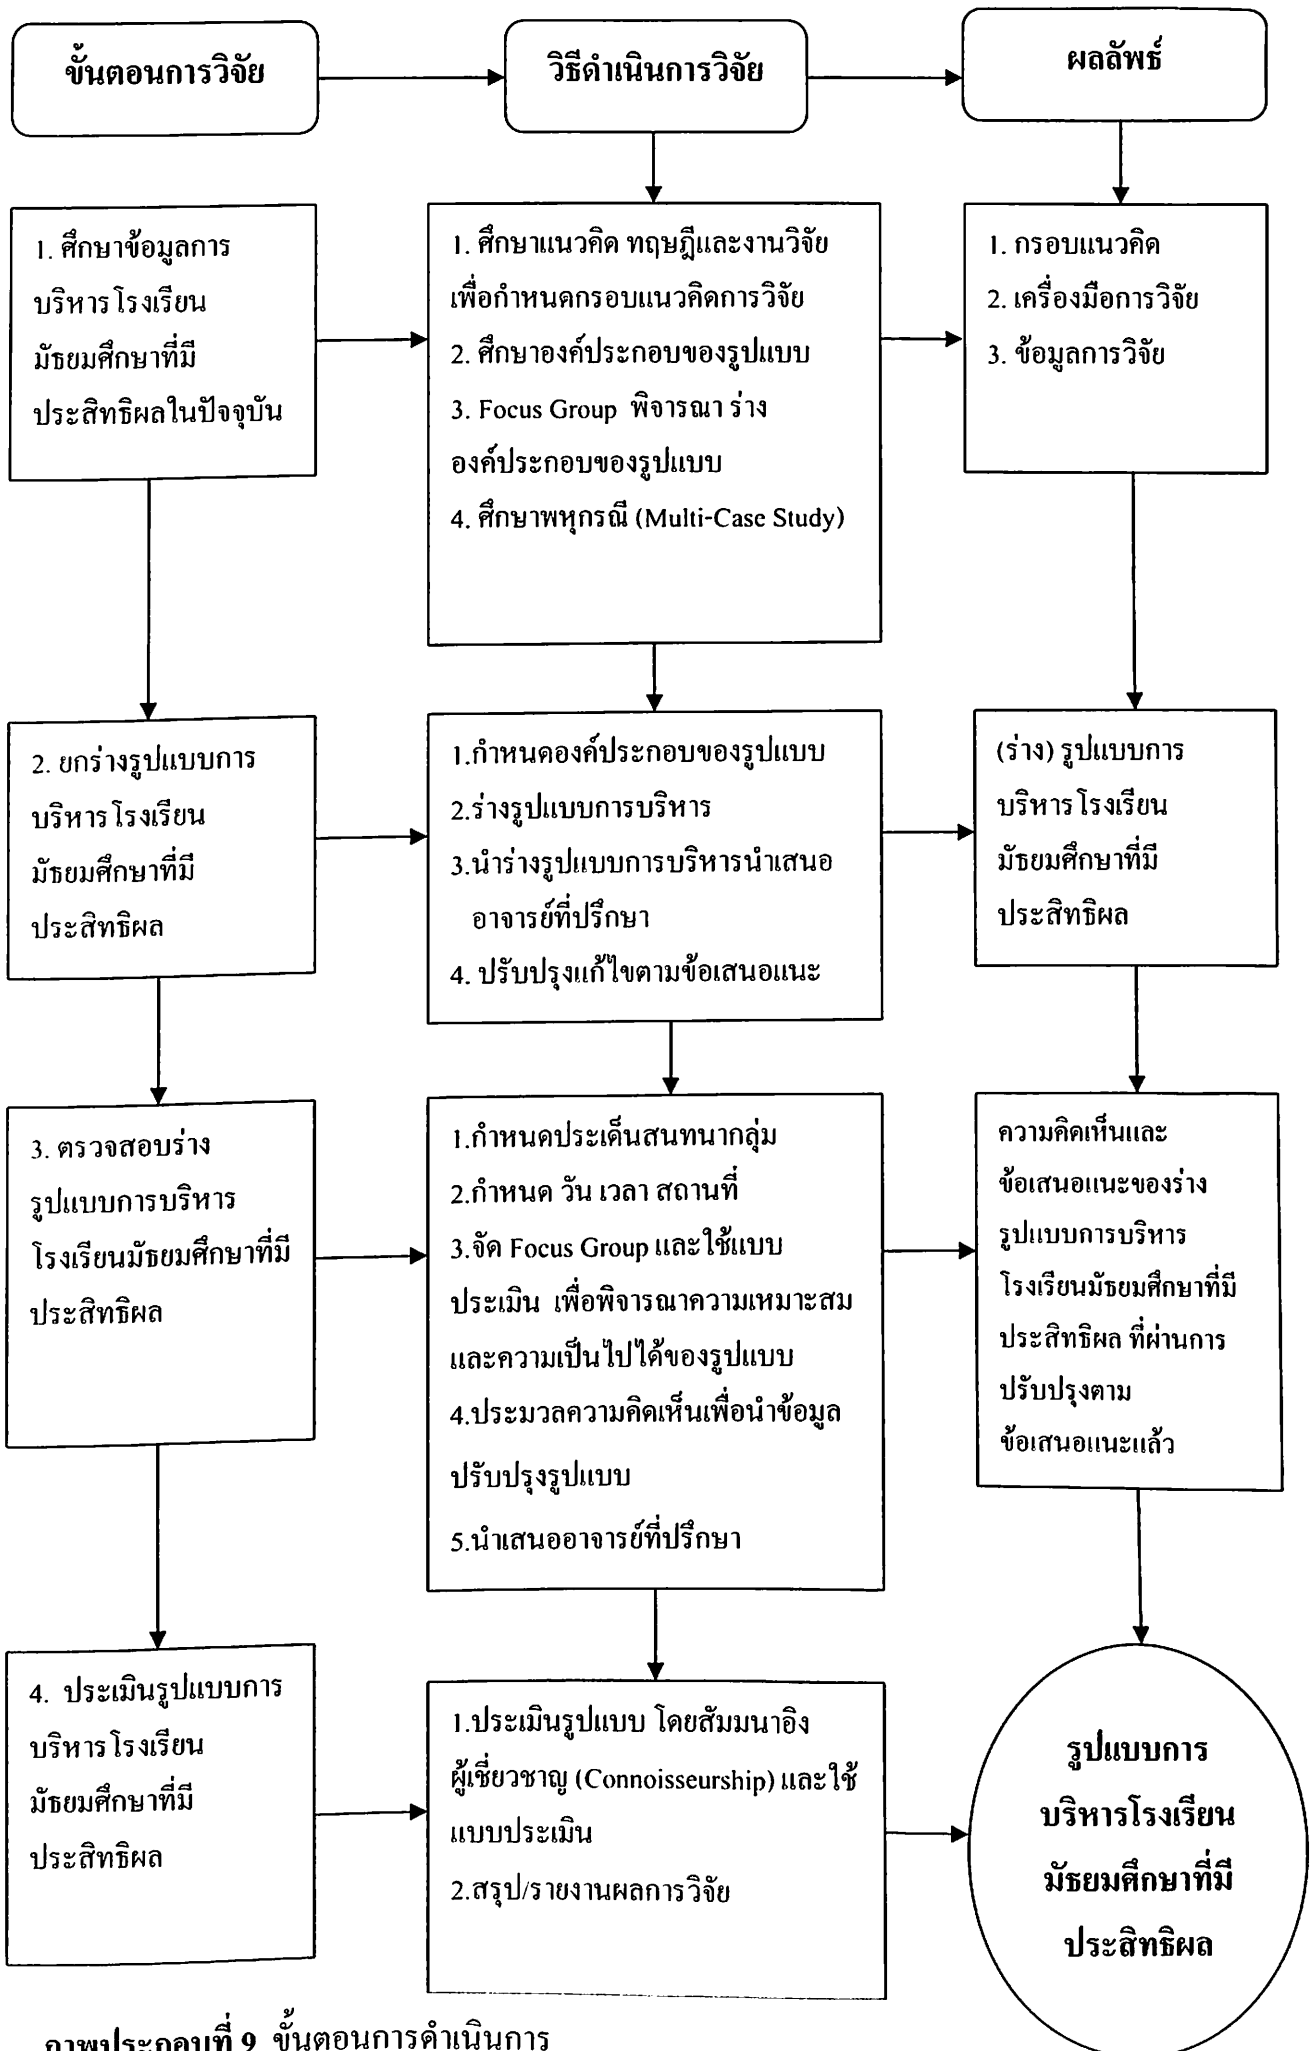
ขั้นตอนการวิจัย

วิธีดำเนินการวิจัย

ผลลัพธ์

1. ศึกษาข้อมูลการบริหารโรงเรียนมัธยมศึกษาที่มีประสิทธิผลในปัจจุบัน

1. ศึกษาแนวคิด ทฤษฎีและงานวิจัยเพื่อกำหนดกรอบแนวคิดการวิจัย
2. ศึกษาองค์ประกอบของรูปแบบ
3. Focus Group พิจารณา ร่างองค์ประกอบของรูปแบบ
4. ศึกษาพหุกรณี (Multi-Case Study)

1. กรอบแนวคิด
2. เครื่องมือการวิจัย
3. ข้อมูลการวิจัย

2. ยกร่างรูปแบบการบริหารโรงเรียนมัธยมศึกษาที่มีประสิทธิผล

1.กำหนดองค์ประกอบของรูปแบบ
2.ร่างรูปแบบการบริหาร
3.นำร่างรูปแบบการบริหารนำเสนออาจารย์ที่ปรึกษา
4. ปรับปรุงแก้ไขตามข้อเสนอแนะ

(ร่าง) รูปแบบการบริหารโรงเรียนมัธยมศึกษาที่มีประสิทธิผล

3. ตรวจสอบร่างรูปแบบการบริหารโรงเรียนมัธยมศึกษาที่มีประสิทธิผล

1.กำหนดประเด็นสนทนากลุ่ม
2.กำหนด วัน เวลา สถานที่
3.จัด Focus Group และใช้แบบประเมิน เพื่อพิจารณาความเหมาะสมและความเป็นไปได้ของรูปแบบ
4.ประมวลความคิดเห็นเพื่อนำข้อมูลปรับปรุงรูปแบบ
5.นำเสนออาจารย์ที่ปรึกษา

ความคิดเห็นและข้อเสนอแนะของร่างรูปแบบการบริหารโรงเรียนมัธยมศึกษาที่มีประสิทธิผล ที่ผ่านการปรับปรุงตามข้อเสนอแนะแล้ว

4. ประเมินรูปแบบการบริหารโรงเรียนมัธยมศึกษาที่มีประสิทธิผล

1.ประเมินรูปแบบ โดยสัมมนาอิงผู้เชี่ยวชาญ (Connoisseurship) และใช้แบบประเมิน
2.สรุป/รายงานผลการวิจัย

รูปแบบการบริหารโรงเรียนมัธยมศึกษาที่มีประสิทธิผล

ภาพประกอบที่ 9 ขั้นตอนการดำเนินการ